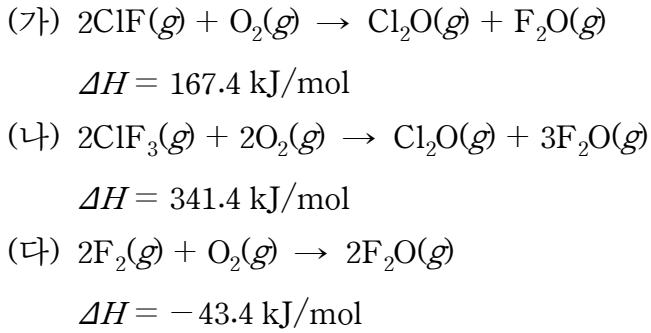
(가) $2ClF(g) + O_2(g) \rightarrow Cl_2O(g) + F_2O(g)$

$\Delta H = 167.4$ kJ/mol

(나) $2ClF_3(g) + 2O_2(g) \rightarrow Cl_2O(g) + 3F_2O(g)$

$\Delta H = 341.4$ kJ/mol

(다) $2F_2(g) + O_2(g) \rightarrow 2F_2O(g)$

$\Delta H = -43.4$ kJ/mol